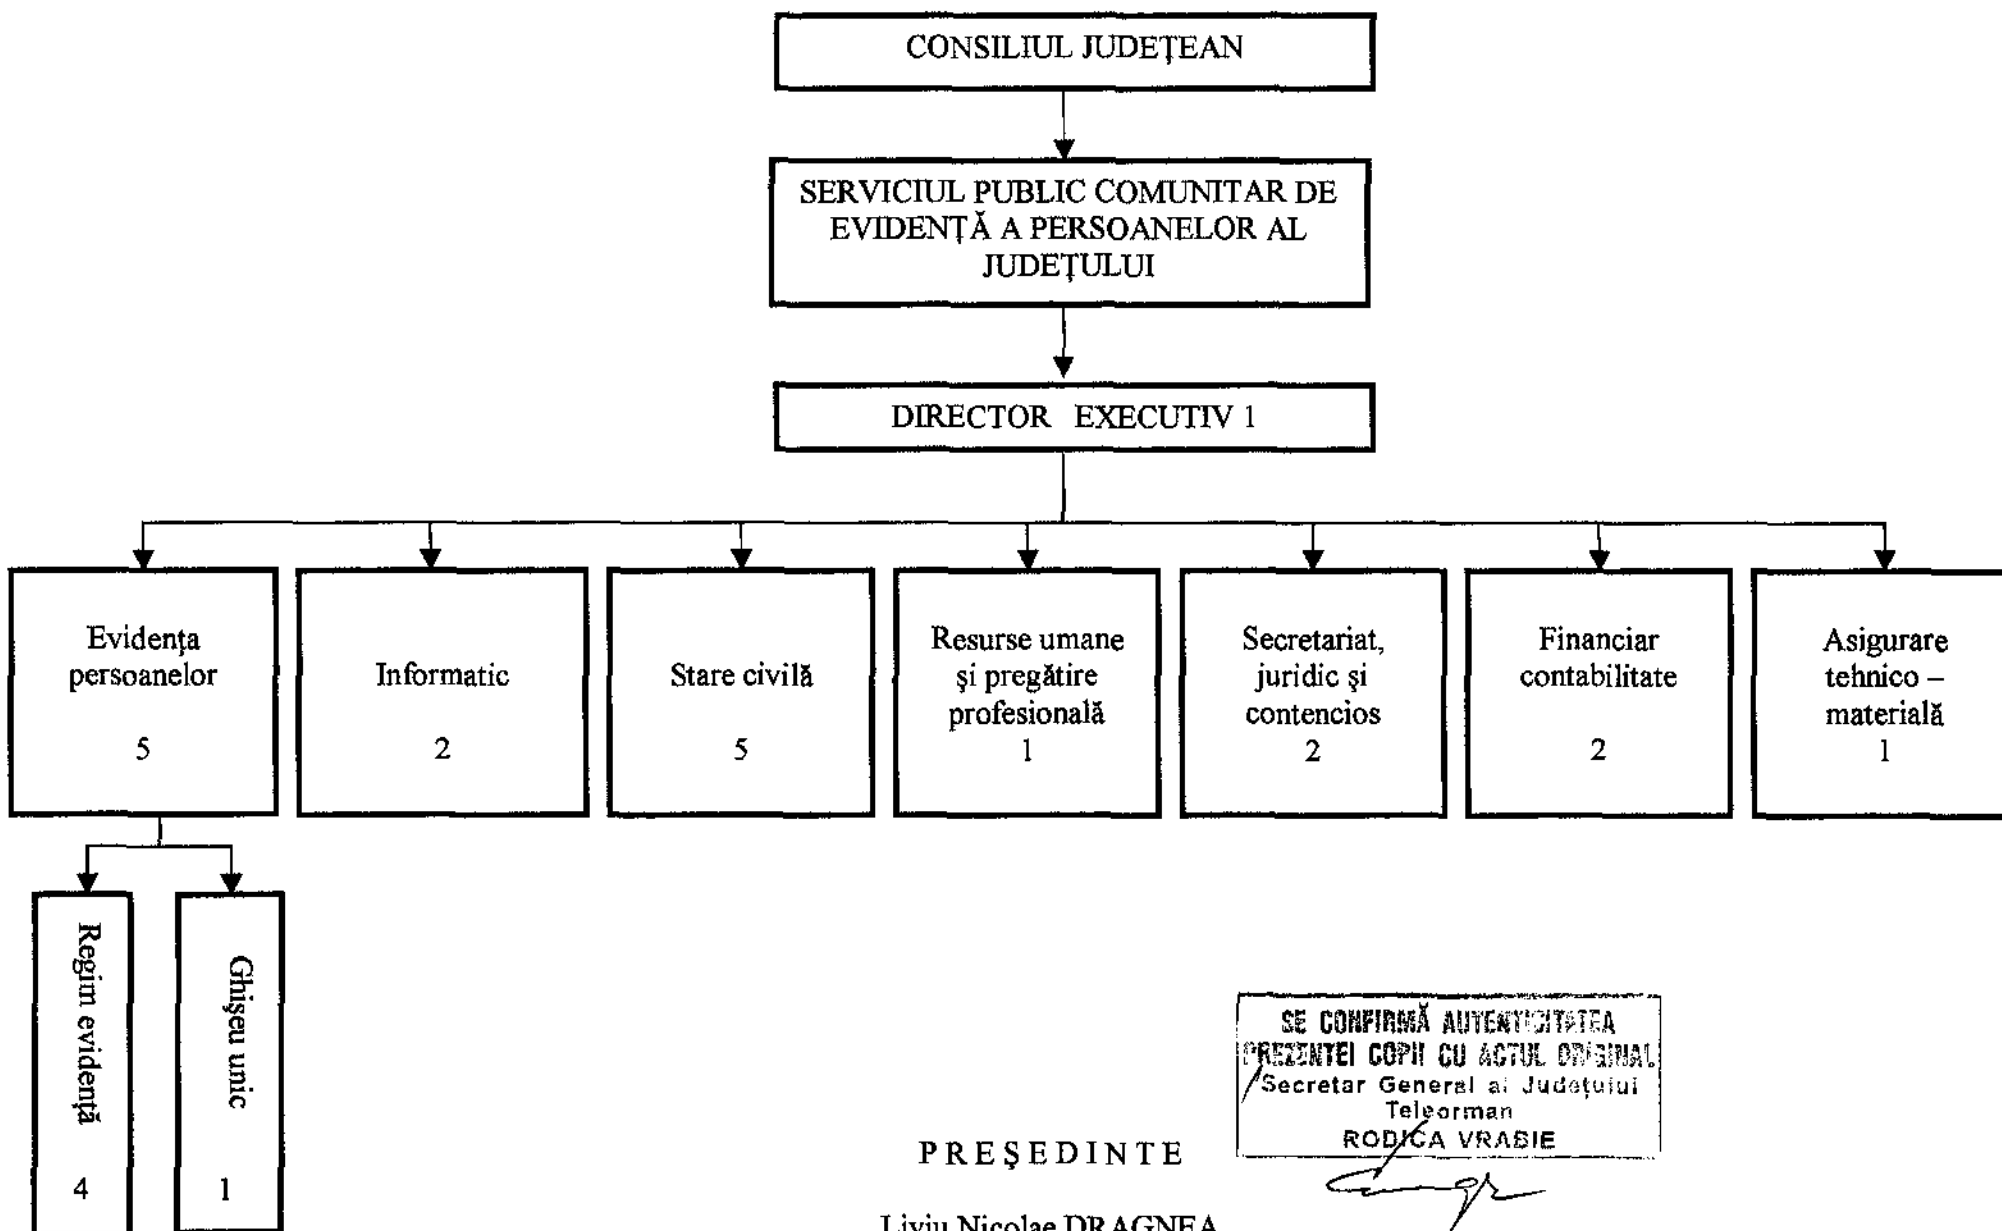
CONSILIUL JUDEŢEAN

SERVICIUL PUBLIC COMUNITAR DE EVIDENŢĂ A PERSOANELOR AL JUDEŢULUI

DIRECTOR EXECUTIV 1

Evidenţa persoanelor
5

Informatic
2

Stare civilă
5

Resurse umane şi pregătire profesională
1

Secretariat, juridic şi contencios
2

Financiar contabilitate
2

Asigurare tehnico – materială
1

Regim evidenţă
4

Ghişeu unic
1

PREŞEDINTE

Liviu Nicolae DRAGNEA

SE CONFIRMĂ AUTENTICITATEA PREZENTEI COPII CU ACTUL ORIGINAL
Secretar General al Judeţului Teleorman
RODICA VRABIE